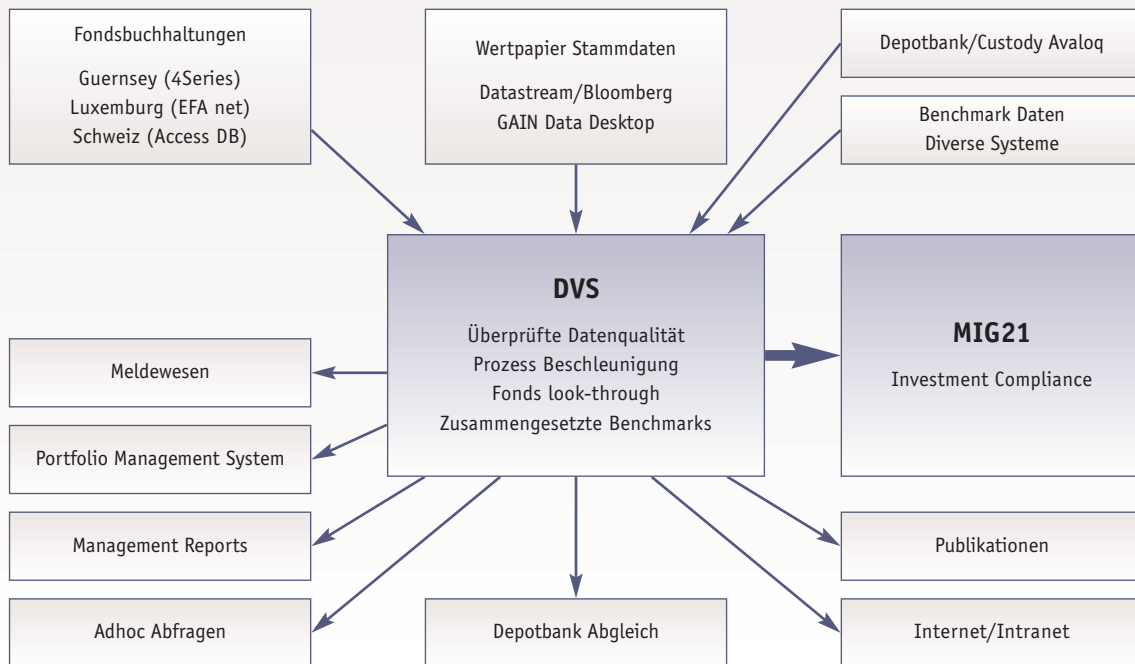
Fondsbuchhaltungen

Guernsey (4Series)
Luxemburg (EFA net)
Schweiz (Access DB)

Wertpapier Stammdaten

Datastream/Bloomberg
GAIN Data Desktop

Depotbank/Custody Avaloq

Benchmark Daten
Diverse Systeme

DVS

Überprüfte Datenqualität
Prozess Beschleunigung
Fonds look-through
Zusammengesetzte Benchmarks

MIG21

Investment Compliance

Meldewesen

Portfolio Management System

Management Reports

Adhoc Abfragen

Depotbank Abgleich

Publikationen

Internet/Intranet